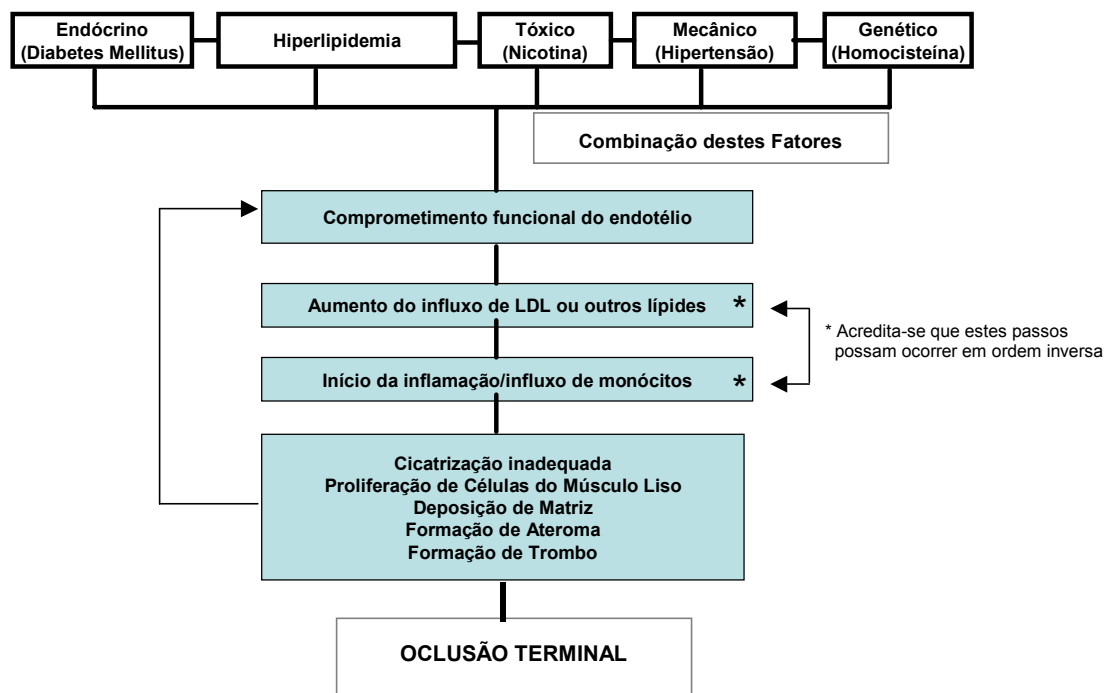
Endócrino (Diabetes Mellitus)

Hiperlipidemia

Tóxico (Nicotina)

Mecânico (Hipertensão)

Genético (Homocisteína)

Combinação destes Fatores

Comprometimento funcional do endotélio

Aumento do influxo de LDL ou outros lípides *

Início da inflamação/influxo de monócitos *

* Acredita-se que estes passos possam ocorrer em ordem inversa

Cicatrização inadequada
Proliferação de Células do Músculo Liso
Deposição de Matriz
Formação de Ateroma
Formação de Trombo

OCLUSÃO TERMINAL